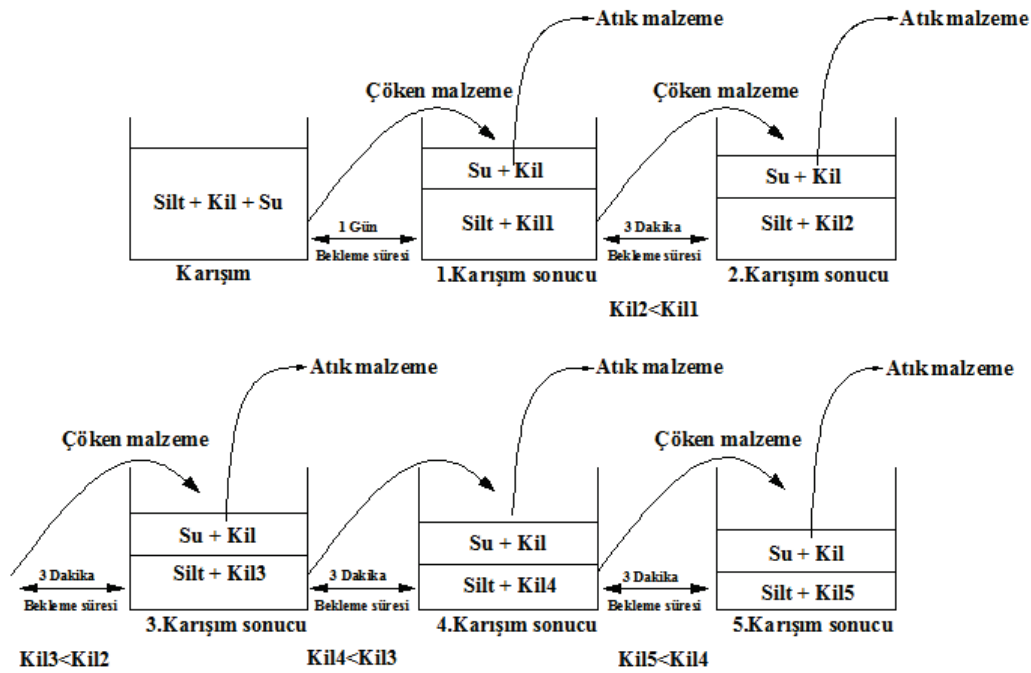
Atık malzeme

Atık malzeme

Çöken malzeme

Çöken malzeme

Silt + Kil + Su

Su + Kil

Silt + Kil1

Su + Kil

Silt + Kil2

1 Gün
Bekleme süresi

3 Dakika
Bekleme süresi

Karışım

1.Karışım sonucu

2.Karışım sonucu

Kil2<Kil1

Atık malzeme

Atık malzeme

Atık malzeme

Çöken malzeme

Çöken malzeme

Su + Kil

Silt + Kil3

Su + Kil

Silt + Kil4

Su + Kil

Silt + Kil5

3 Dakika
Bekleme süresi

3 Dakika
Bekleme süresi

3 Dakika
Bekleme süresi

3.Karışım sonucu

4.Karışım sonucu

5.Karışım sonucu

Kil3<Kil2

Kil4<Kil3

Kil5<Kil4